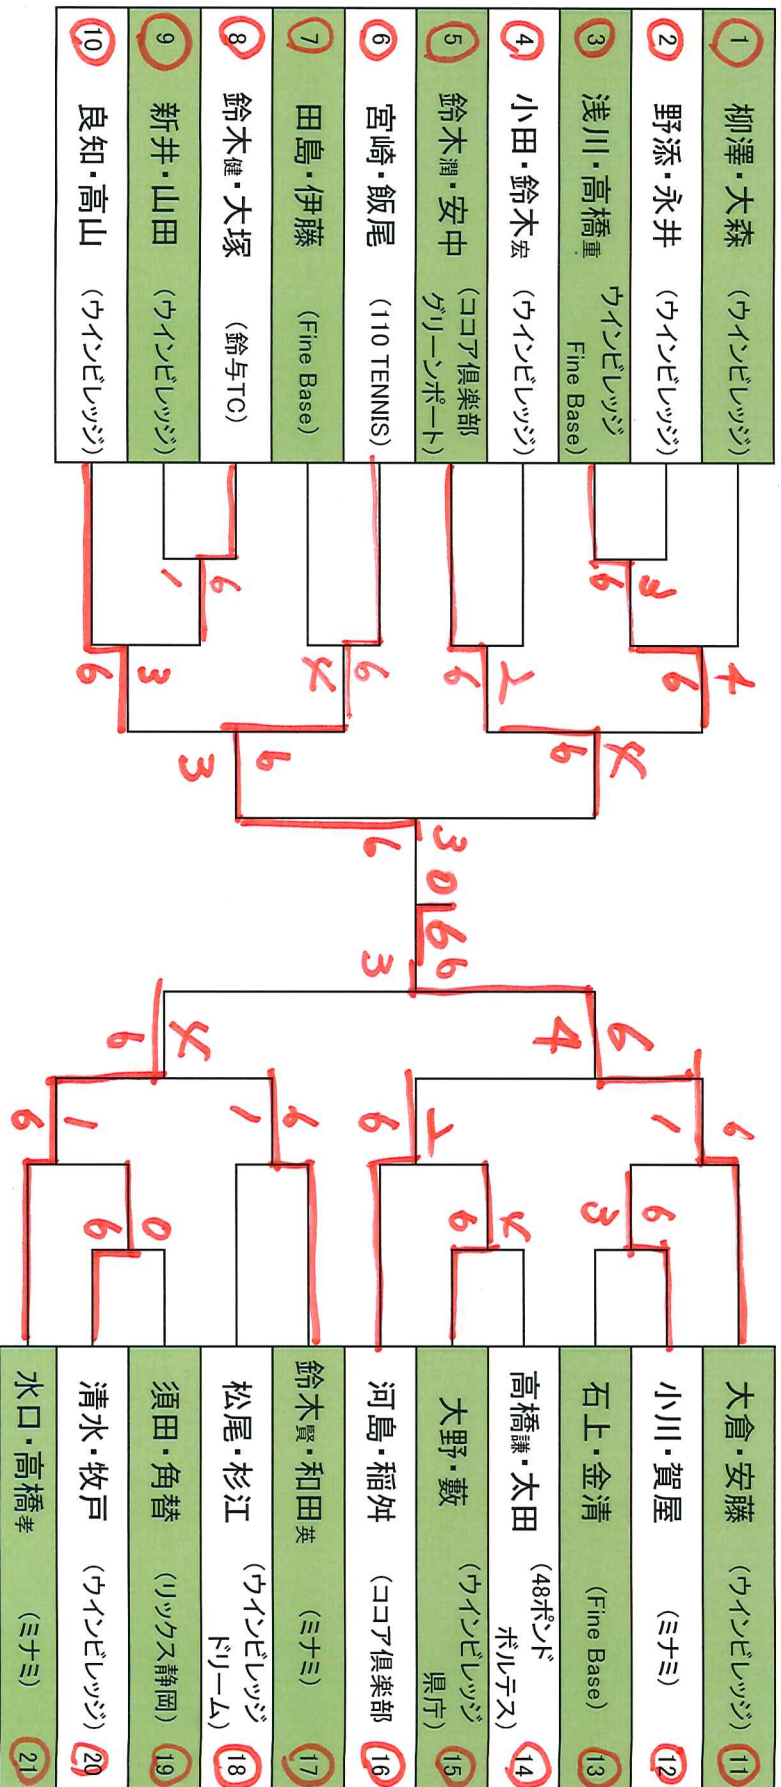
1 柳澤・大森 （ウインビレッジ）
2 野添・永井 （ウインビレッジ）
3 浅川・高橋重 ウインビレッジ Fine Base）
4 小田・鈴木宏 （ウインビレッジ）
5 鈴木潤・安中 （ココア倶楽部 グリーンポート）
6 宮崎・飯尾 （110 TENNIS）
7 田島・伊藤 （Fine Base）
8 鈴木健・大塚 （鈴与TC）
9 新井・山田 （ウインビレッジ）
10 良知・高山 （ウインビレッジ）

11 大倉・安藤 （ウインビレッジ）
12 小川・賀屋 （ミナミ）
13 石上・金清 （Fine Base）
14 高橋謙・太田 （48ポンド ボルテス）
15 大野・藪 （ウインビレッジ 県庁）
16 河島・稲舛 （ココア倶楽部）
17 鈴木賢・和田英 （ミナミ）
18 松尾・杉江 （ウインビレッジ ドリーム）
19 須田・角替 （リックス静岡）
20 清水・牧戸 （ウインビレッジ）
21 水口・高橋孝 （ミナミ）

6 3 4 6 6 2 6 1 4 6 6 4 6 1 6 3 3 6 6 3 0 6 6 3
4 6 6 1 6 3 6 1 6 4 4 6 6 1 1 6 6 0 6 4 6